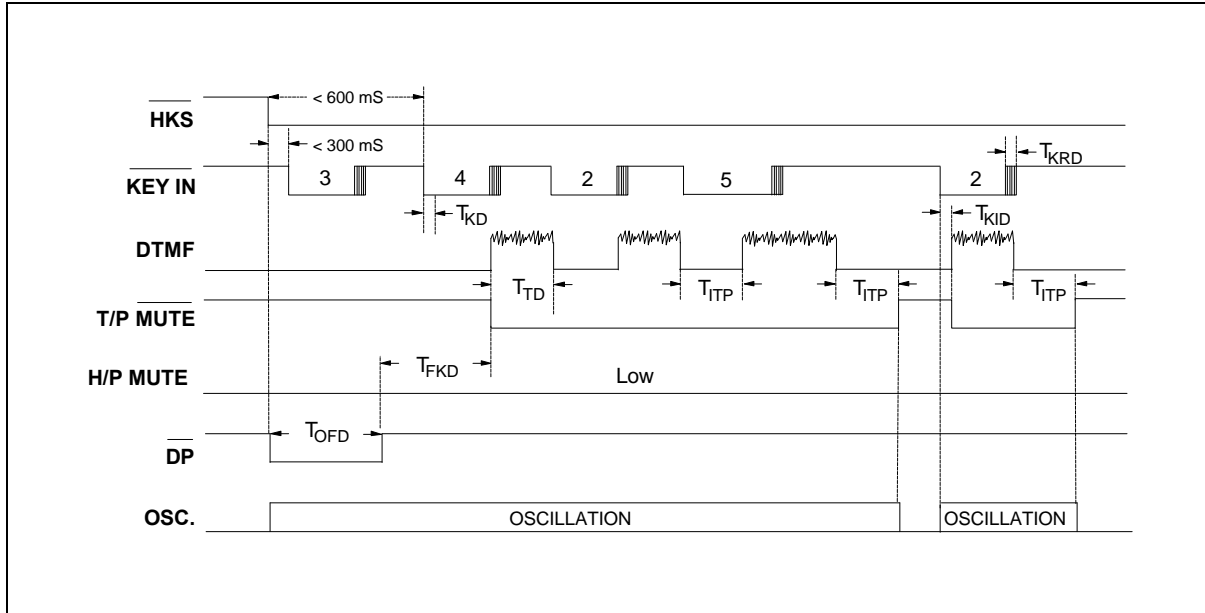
< 600 mS

$\overline{\text{HKS}}$

< 300 mS

$T_{KRD}$

$\overline{\text{KEY IN}}$

3

4

2

5

2

$T_{KD}$

$T_{KID}$

DTMF

$T_{TD}$

$T_{ITP}$

$T_{ITP}$

$T_{ITP}$

T/P $\overline{\text{MUTE}}$

H/P MUTE

$T_{FKD}$

Low

$T_{OFD}$

$\overline{\text{DP}}$

OSC.

OSCILLATION

OSCILLATION